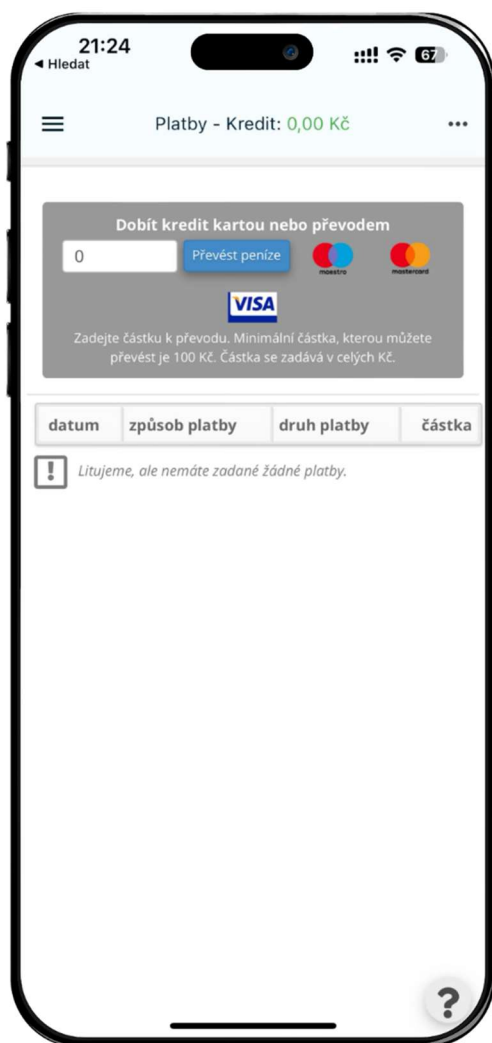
21:24
◀ Hledat
67

Platby - Kredit: 0,00 Kč

Dobít kredit kartou nebo převodem
0
Převést peníze
maestro
mastercard
VISA
Zadejte částku k převodu. Minimální částka, kterou můžete převést je 100 Kč. Částka se zadává v celých Kč.

| datum | způsob platby | druh platby | částka |
|---|---|---|---|

Litujeme, ale nemáte zadané žádné platby.

?